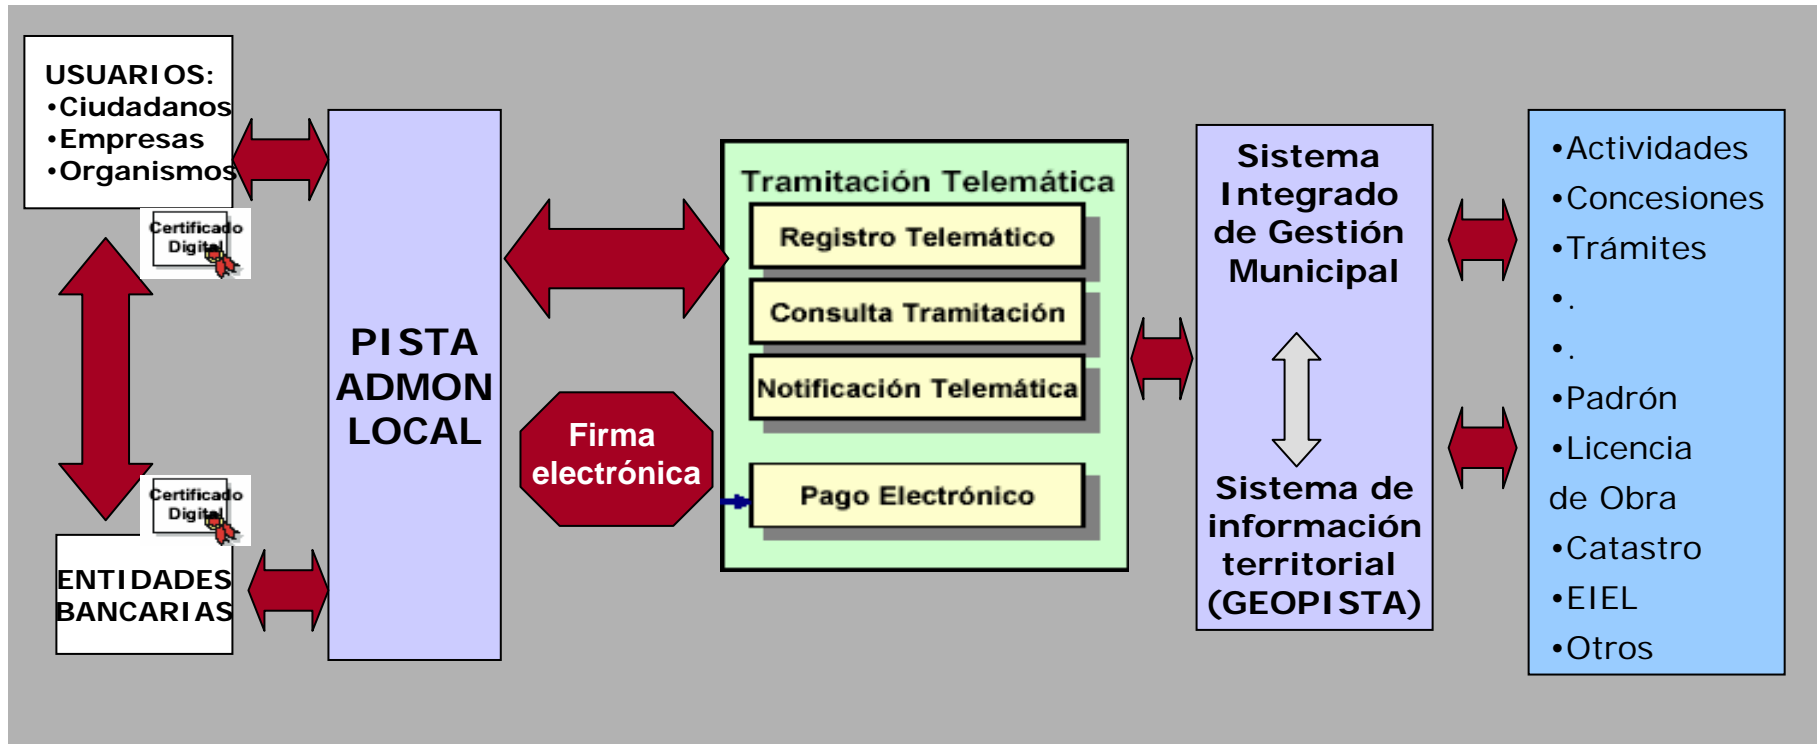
USUARIOS:
•Ciudadanos
•Empresas
•Organismos

Certificado Digital

Certificado Digital

ENTIDADES BANCARIAS

PISTA ADMON LOCAL

Firma electrónica

Tramitación Telemática

Registro Telemático

Consulta Tramitación

Notificación Telemática

Pago Electrónico

Sistema Integrado de Gestión Municipal

Sistema de información territorial (GEOPISTA)

•Actividades
•Concesiones
•Trámites
•.
•.
•Padrón
•Licencia de Obra
•Catastro
•EIEL
•Otros